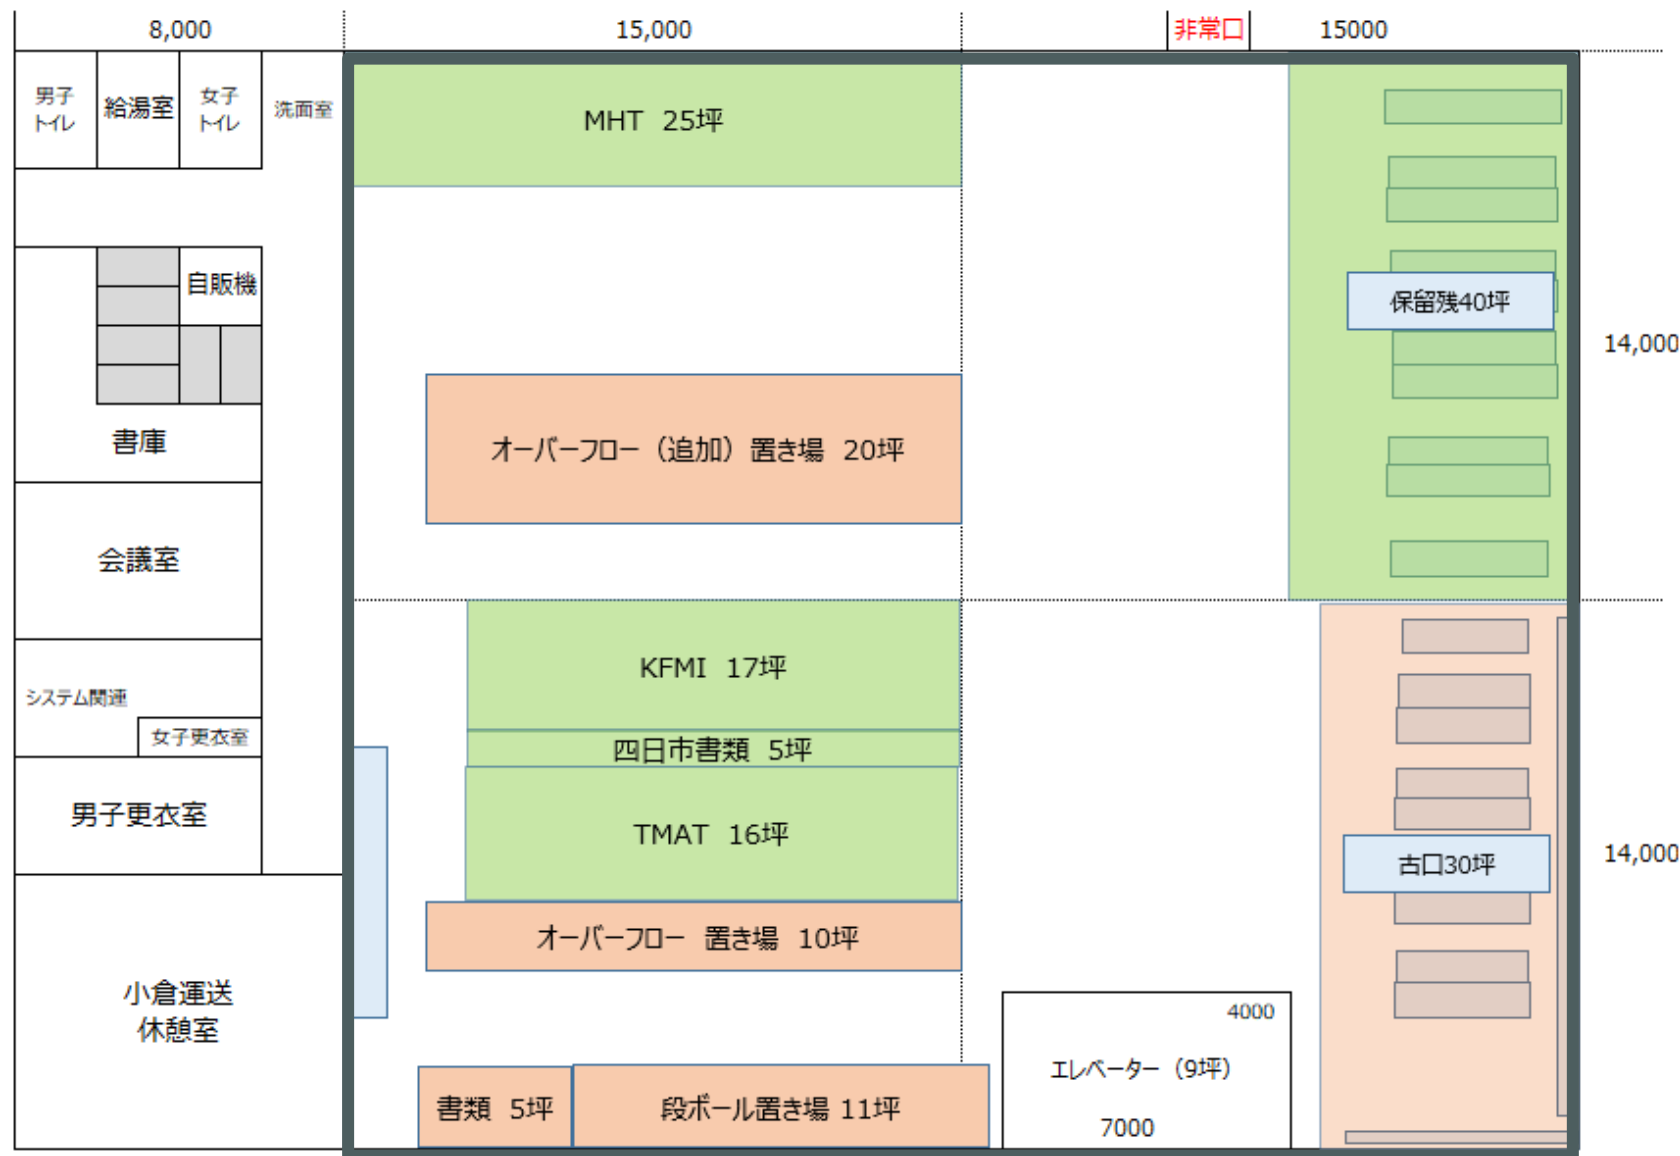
8,000

15,000

非常口

15000

男子トイレ

給湯室

女子トイレ

洗面室

自販機

書庫

会議室

システム関連

女子更衣室

男子更衣室

小倉運送
休憩室

MHT 25坪

オーバーフロー（追加）置き場 20坪

KFMI 17坪

四日市書類 5坪

TMAT 16坪

オーバーフロー 置き場 10坪

書類 5坪

段ボール置き場 11坪

4000

エレベーター（9坪）

7000

保留残40坪

古口30坪

14,000

14,000